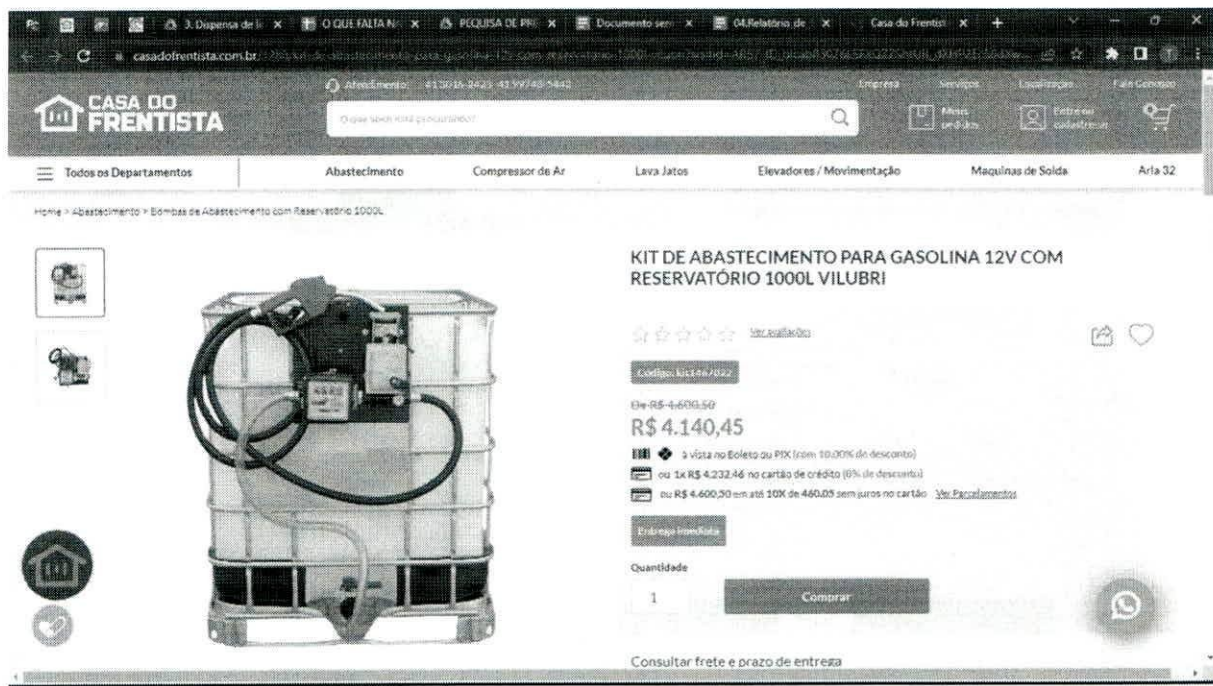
3. Dispensa de li ×
O QUE FALTA N ×
PEQUISA DE PR ×
Documento sem ×
04.Relatório de ×
Casa do Frentist ×
+

casadofrentista.com.br/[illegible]

Atendimento: 41 3016-3421 41 99748-5442
Empresa
Serviços
Localização
Fale Conosco

CASA DO FRENTISTA

O que você está procurando?

Meus pedidos
Entre ou cadastre-se

Todos os Departamentos
Abastecimento
Compressor de Ar
Lava Jatos
Elevadores / Movimentação
Maquinas de Solda
Arla 32

Home > Abastecimento > Bombas de Abastecimento com Reservatório 1000L

KIT DE ABASTECIMENTO PARA GASOLINA 12V COM RESERVATÓRIO 1000L VILUBRI

Ver avaliações

Código: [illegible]

De R$ 4.600,50
R$ 4.140,45
à vista no Boleto ou PIX (com 10,00% de desconto)
ou 1x R$ 4.232,46 no cartão de crédito (8% de desconto)
ou R$ 4.600,50 em até 10X de 460,05 sem juros no cartão Ver Parcelamentos

Entrega imediata

Quantidade
1
Comprar

Consultar frete e prazo de entrega